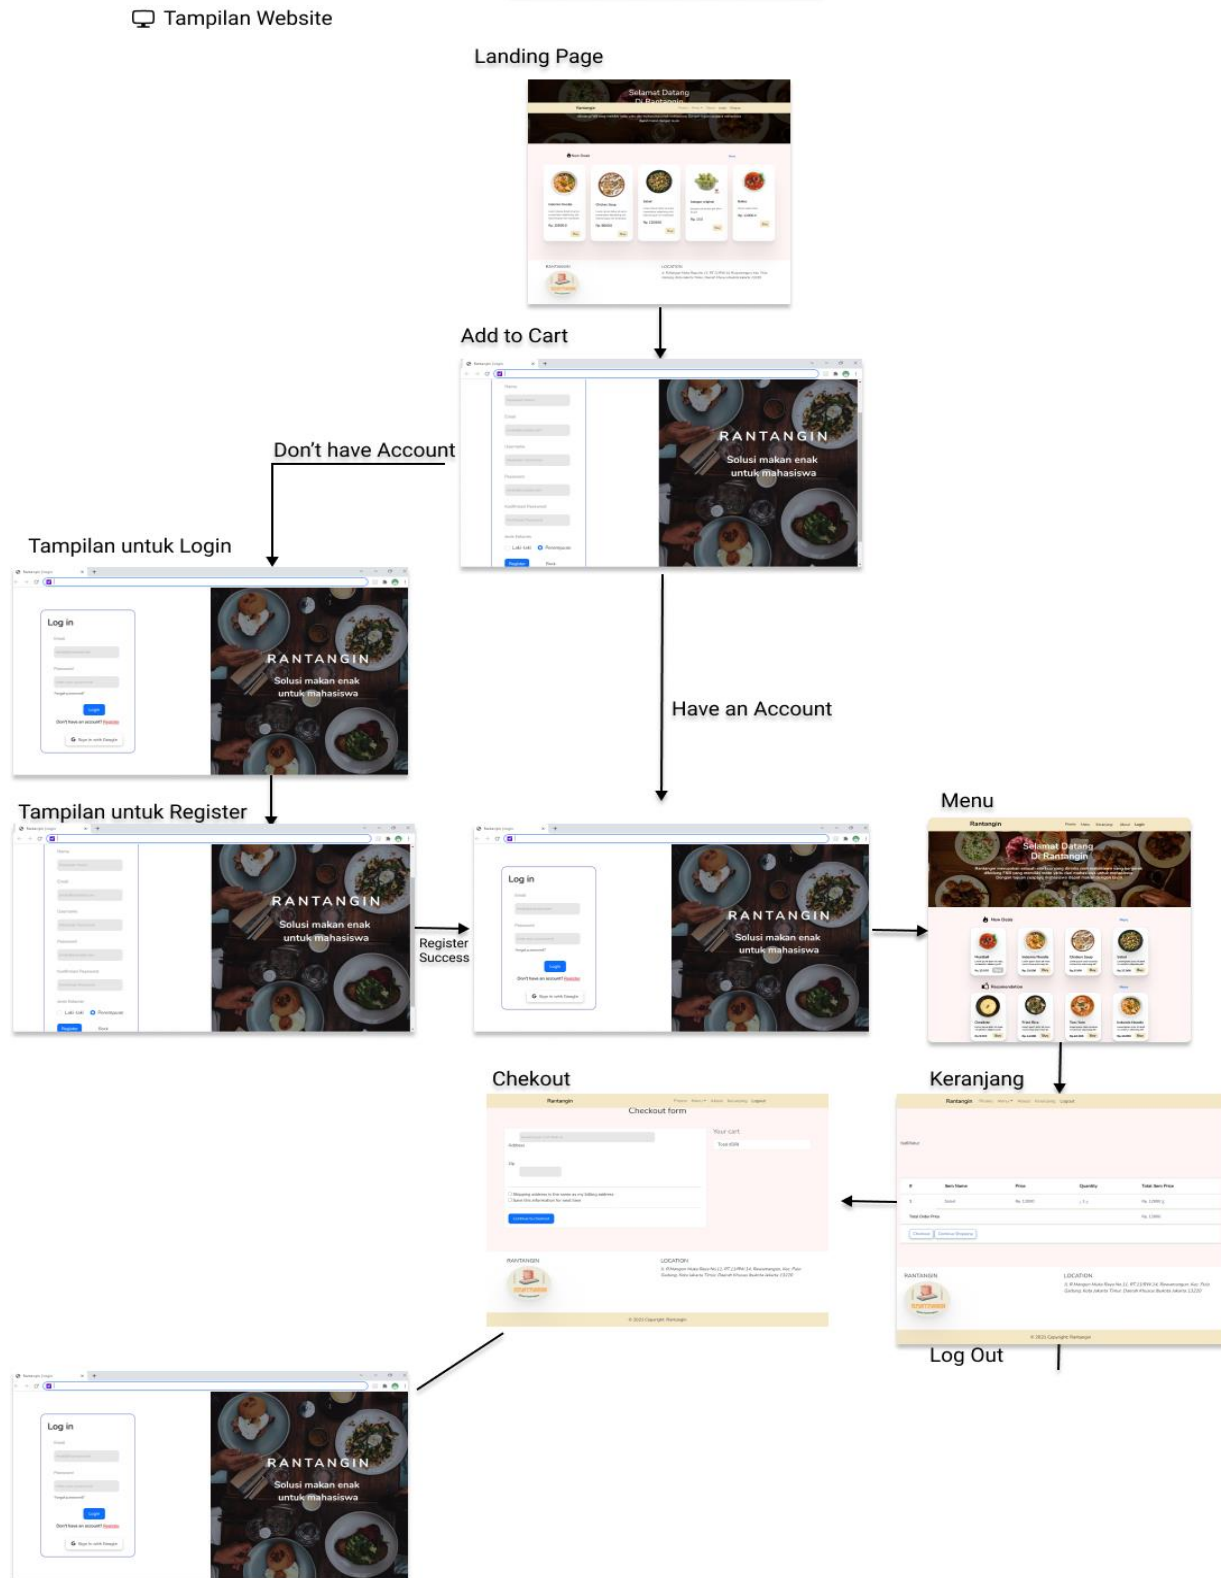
Tampilan Website

Landing Page

Selamat Datang Di Rantangin

Rantangin

New Deals

RANTANGIN

LOCATION

Add to Cart

RANTANGIN

Solusi makan enak untuk mahasiswa

Register

Don't have Account

Tampilan untuk Login

Log in

Login

Don't have an account? Register

RANTANGIN

Solusi makan enak untuk mahasiswa

Have an Account

Tampilan untuk Register

RANTANGIN

Solusi makan enak untuk mahasiswa

Register Success

Log in

Login

Don't have an account? Register

RANTANGIN

Solusi makan enak untuk mahasiswa

Menu

Rantangin

Selamat Datang Di Rantangin

New Deals

Recomendation

Chekout

Rantangin

Checkout form

Your cart

RANTANGIN

LOCATION

© 2021 Copyright: Rantangin

Keranjang

Rantangin

RANTANGIN

LOCATION

© 2021 Copyright: Rantangin

Log Out

Log in

Login

Don't have an account? Register

RANTANGIN

Solusi makan enak untuk mahasiswa